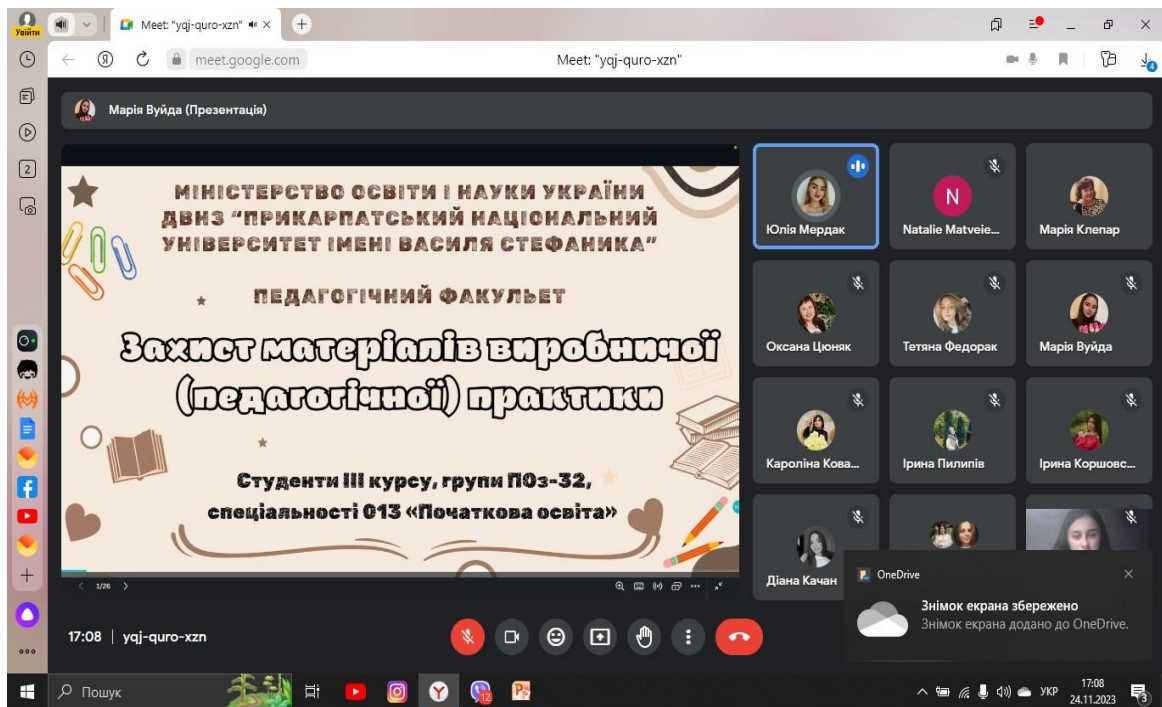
Увійти

Meet: "yqj-quro-xzn"

meet.google.com

Meet: "yqj-quro-xzn"

Марія Вуйда (Презентація)

МІНІСТЕРСТВО ОСВІТИ І НАУКИ УКРАЇНИ
ДВНЗ "ПРИКАРПАТСЬКИЙ НАЦІОНАЛЬНИЙ УНІВЕРСИТЕТ ІМЕНІ ВАСИЛЯ СТЕФАНИКА"

ПЕДАГОГІЧНИЙ ФАКУЛЬТЕТ

Захист матеріалів виробничої (педагогічної) практики

Студенти III курсу, групи ПОз-32, спеціальності 013 «Початкова освіта»

1/26

Юлія Мердак

N

Natalie Matveie...

Марія Клепар

Оксана Цюняк

Тетяна Федорак

Марія Вуйда

Кароліна Кова...

Ірина Пилипів

Ірина Коршовс...

Діана Качан

OneDrive

Знімок екрана збережено

Знімок екрана додано до OneDrive.

17:08 | yqj-quro-xzn

Пошук

УКР

17:08
24.11.2023